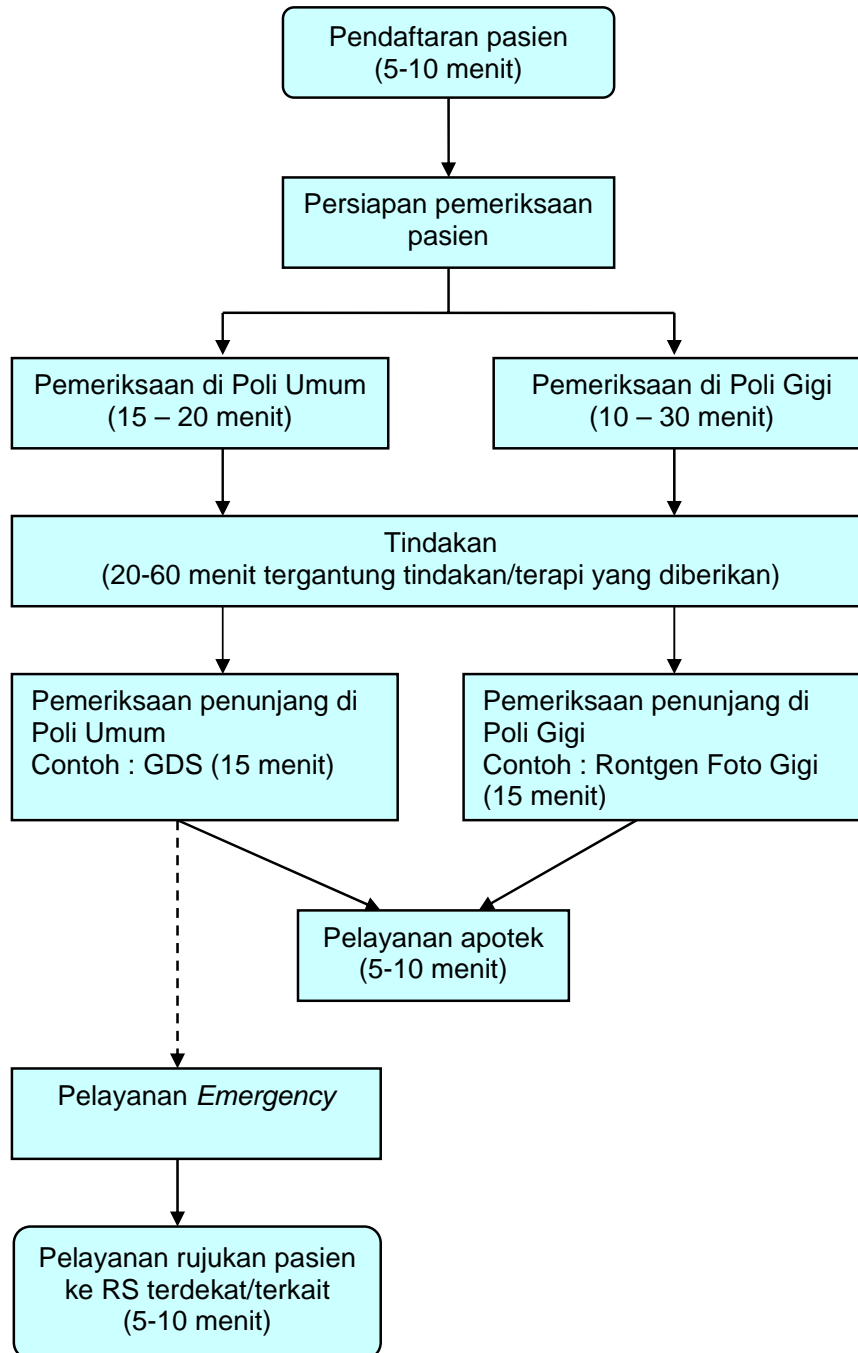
Pendaftaran pasien
(5-10 menit)

Persiapan pemeriksaan pasien

Pemeriksaan di Poli Umum
(15 – 20 menit)

Pemeriksaan di Poli Gigi
(10 – 30 menit)

Tindakan
(20-60 menit tergantung tindakan/terapi yang diberikan)

Pemeriksaan penunjang di Poli Umum
Contoh : GDS (15 menit)

Pemeriksaan penunjang di Poli Gigi
Contoh : Rontgen Foto Gigi (15 menit)

Pelayanan apotek
(5-10 menit)

Pelayanan *Emergency*

Pelayanan rujukan pasien ke RS terdekat/terkait
(5-10 menit)